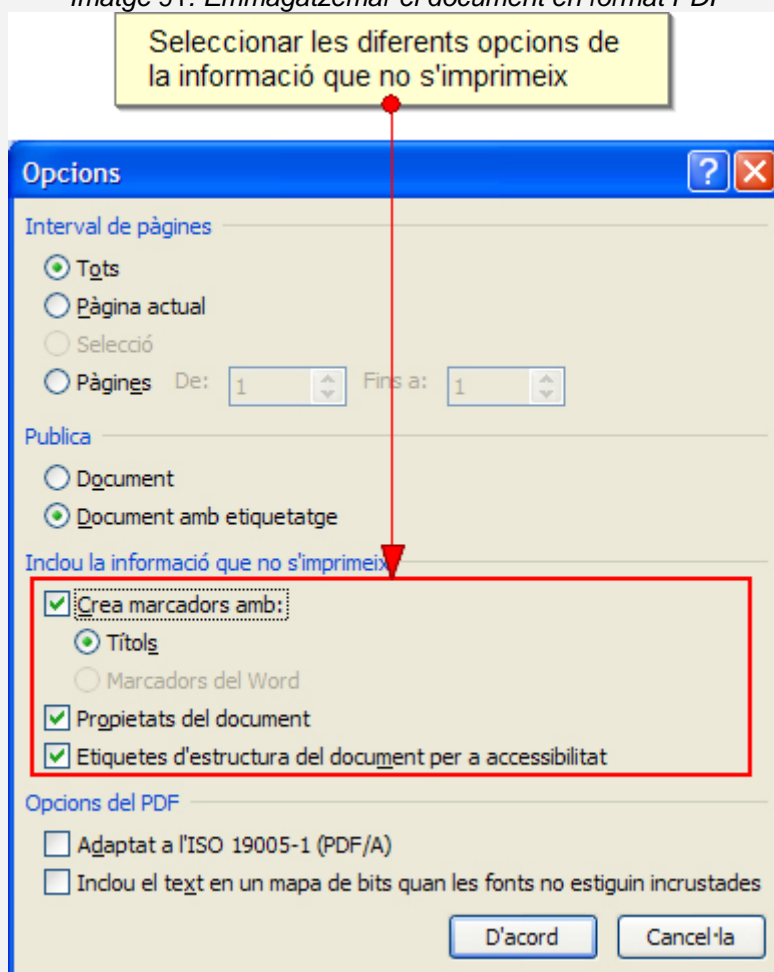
Imatge 51: Emmagatzemar el document en format PDF

Seleccionar les diferents opcions de la informació que no s'imprimeix

Opcions

?

X

Interval de pàgines

Tots

Pàgina actual

Selecció

Pàgines De: 1 Fins a: 1

Publica

Document

Document amb etiquetatge

Inclou la informació que no s'imprimeix

Crea marcadors amb:

Títols

Marcadors del Word

Propietats del document

Etiquetes d'estructura del document per a accessibilitat

Opcions del PDF

Adaptat a l'ISO 19005-1 (PDF/A)

Inclou el text en un mapa de bits quan les fonts no estiguin incrustades

D'acord

Cancel·la